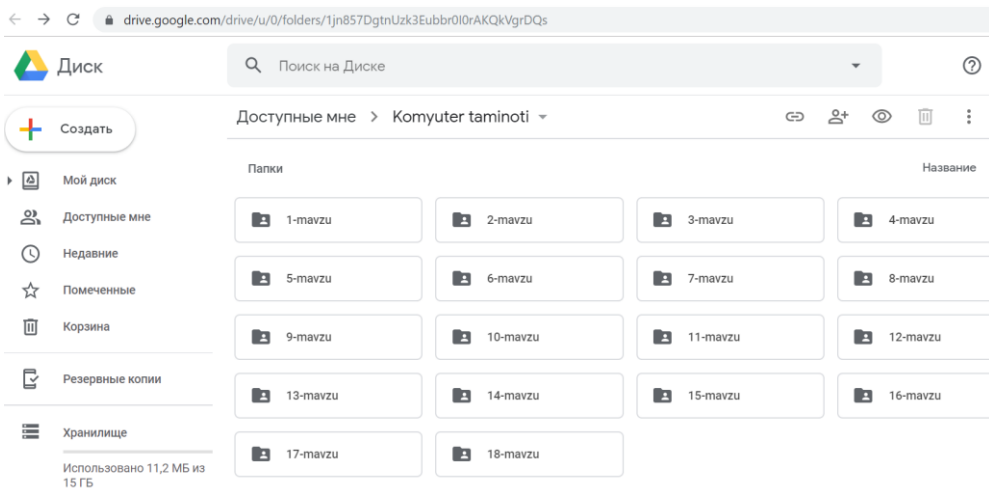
drive.google.com/drive/u/0/folders/1jn857DgtnUzk3Eubbr0I0rAKQkVgrDQs

Диск

Поиск на Диске

Создать

Мой диск
Доступные мне
Недавние
Помеченные
Корзина
Резервные копии
Хранилище
Использовано 11,2 МБ из 15 ГБ

Доступные мне > Komyuter taminoti

Папки

Название

1-mavzu
2-mavzu
3-mavzu
4-mavzu
5-mavzu
6-mavzu
7-mavzu
8-mavzu
9-mavzu
10-mavzu
11-mavzu
12-mavzu
13-mavzu
14-mavzu
15-mavzu
16-mavzu
17-mavzu
18-mavzu